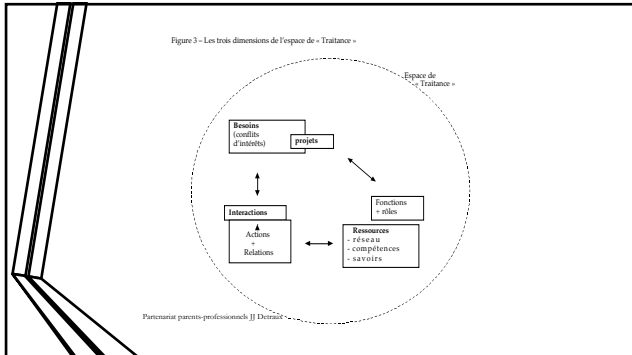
Figure 3 – Les trois dimensions de l'espace de « Traitance »

Espace de « Traitance »

Besoins (conflits d'intérêts)

projets

Fonctions + rôles

Interactions

Actions + Relations

Ressources
- réseau
- compétences
- savoirs

Partenariat parents-professionnels JJ Detraux